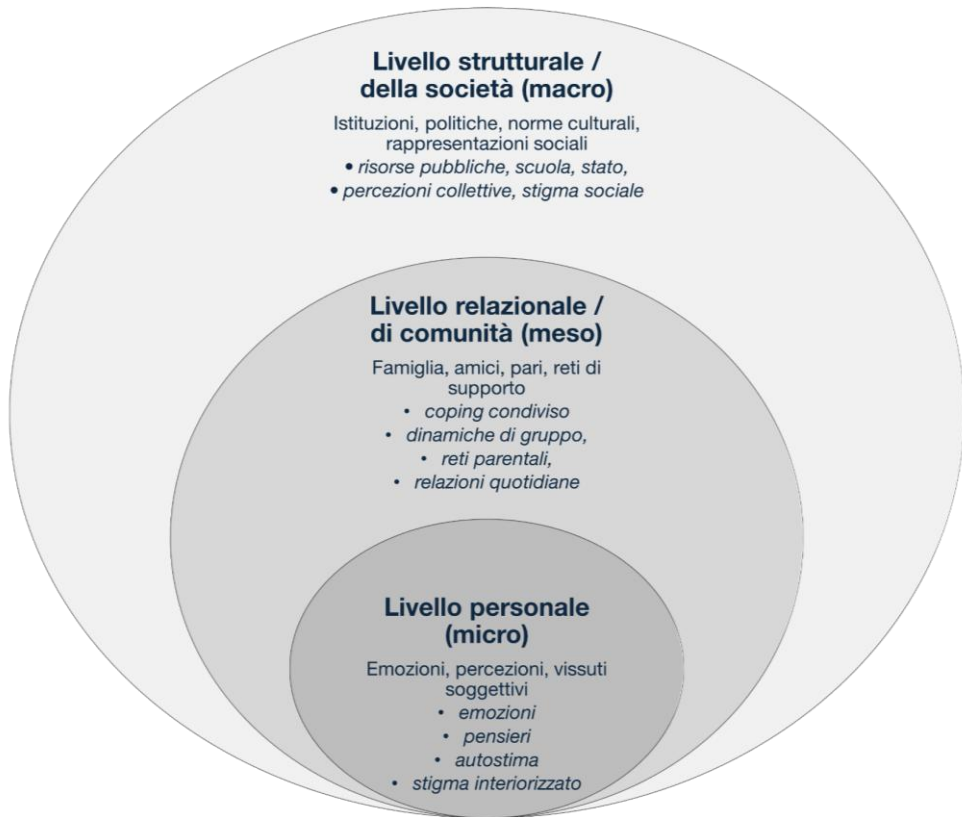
Livello strutturale / della società (macro)

Istituzioni, politiche, norme culturali, rappresentazioni sociali
• risorse pubbliche, scuola, stato,
• percezioni collettive, stigma sociale

Livello relazionale / di comunità (meso)

Famiglia, amici, pari, reti di supporto
• coping condiviso
• dinamiche di gruppo,
• reti parentali,
• relazioni quotidiane

Livello personale (micro)

Emozioni, percezioni, vissuti soggettivi
• emozioni
• pensieri
• autostima
• stigma interiorizzato